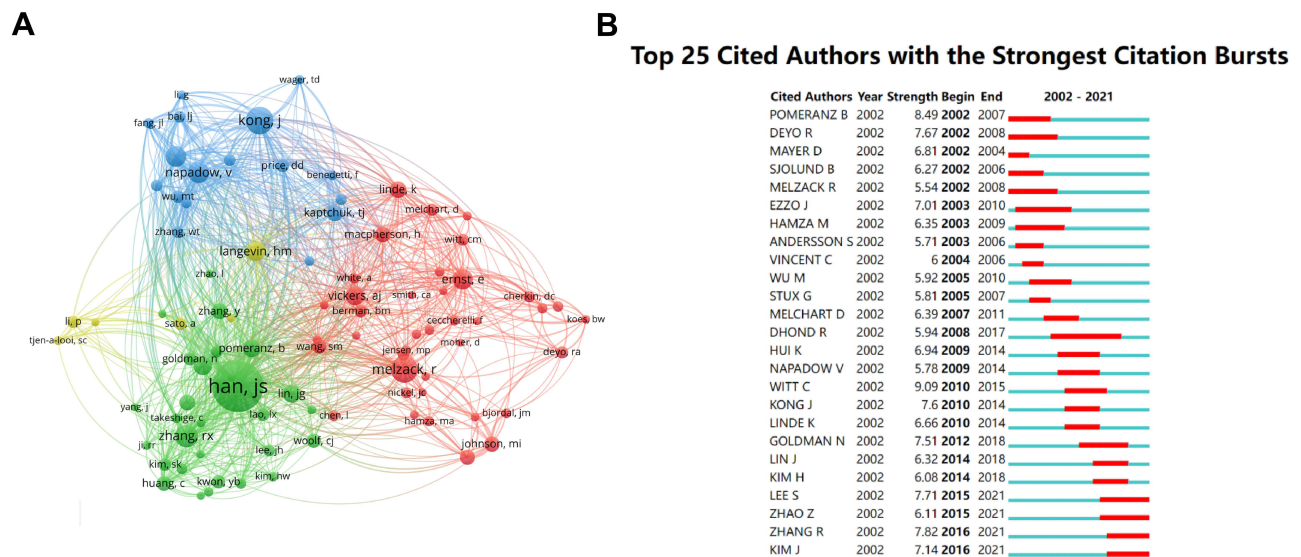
A

wager, td
li, g
bai, lj
fang, jl
kong, j
napadow, v
price, dd
benedetti, f
wu, mt
linde, k
kaptchuk, tj
melchart, d
zhang, wt
langevin, hm
macpherson, h
witt, cm
zhao, l
white, a
ernst, e
vickers, aj
smith, ca
cherkin, dc
li, p
sato, a
zhang, y
berman, bm
koes, bw
tjen-a-looi, sc
cecchereli, f
pomeranz, b
wang, sm
jensen, mp
moher, d
goldman, n
deyo, ra
melzack, r
han, js
lin, jg
yang, j
takeshige, c
lao, lx
chen, l
nickel, jc
bjordal, jm
zhang, rx
woolf, cj
hamza, ma
ji, rr
lee, jh
johnson, mi
kim, sk
kim, hw
huang, c
kwon, yb

B

Top 25 Cited Authors with the Strongest Citation Bursts

| Cited Authors | Year | Strength | Begin | End | 2002 - 2021 |
|---|---|---|---|---|---|
| POMERANZ B | 2002 | 8.49 | 2002 | 2007 | |
| DEYO R | 2002 | 7.67 | 2002 | 2008 | |
| MAYER D | 2002 | 6.81 | 2002 | 2004 | |
| SJOLUND B | 2002 | 6.27 | 2002 | 2006 | |
| MELZACK R | 2002 | 5.54 | 2002 | 2008 | |
| EZZO J | 2002 | 7.01 | 2003 | 2010 | |
| HAMZA M | 2002 | 6.35 | 2003 | 2009 | |
| ANDERSSON S | 2002 | 5.71 | 2003 | 2006 | |
| VINCENT C | 2002 | 6 | 2004 | 2006 | |
| WU M | 2002 | 5.92 | 2005 | 2010 | |
| STUX G | 2002 | 5.81 | 2005 | 2007 | |
| MELCHART D | 2002 | 6.39 | 2007 | 2011 | |
| DHOND R | 2002 | 5.94 | 2008 | 2017 | |
| HUI K | 2002 | 6.94 | 2009 | 2014 | |
| NAPADOW V | 2002 | 5.78 | 2009 | 2014 | |
| WITT C | 2002 | 9.09 | 2010 | 2015 | |
| KONG J | 2002 | 7.6 | 2010 | 2014 | |
| LINDE K | 2002 | 6.66 | 2010 | 2014 | |
| GOLDMAN N | 2002 | 7.51 | 2012 | 2018 | |
| LIN J | 2002 | 6.32 | 2014 | 2018 | |
| KIM H | 2002 | 6.08 | 2014 | 2018 | |
| LEE S | 2002 | 7.71 | 2015 | 2021 | |
| ZHAO Z | 2002 | 6.11 | 2015 | 2021 | |
| ZHANG R | 2002 | 7.82 | 2016 | 2021 | |
| KIM J | 2002 | 7.14 | 2016 | 2021 | |